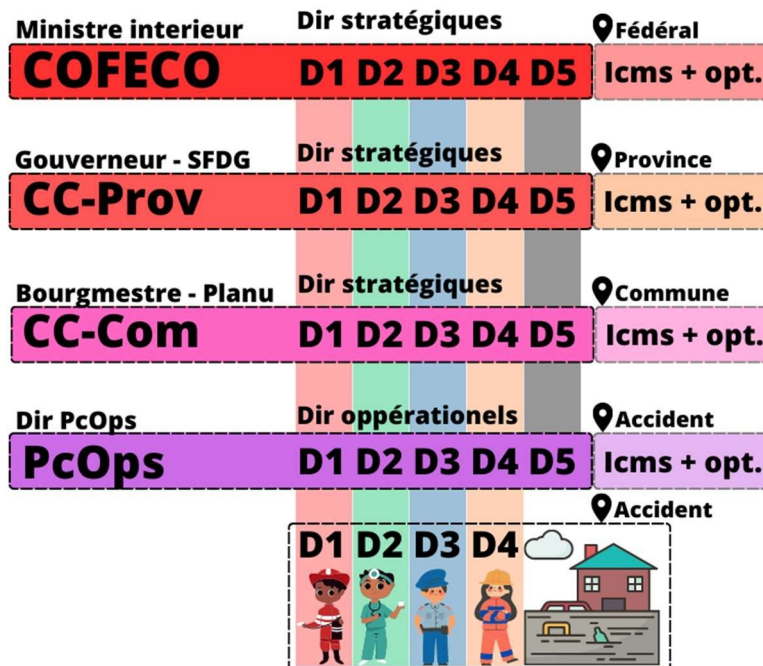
Ministre interieur
Dir stratégiques
Fédéral
COFECO
D1 D2 D3 D4 D5
Icms + opt.

Gouverneur - SFDG
Dir stratégiques
Province
CC-Prov
D1 D2 D3 D4 D5
Icms + opt.

Bourgmestre - Planu
Dir stratégiques
Commune
CC-Com
D1 D2 D3 D4 D5
Icms + opt.

Dir PcOps
Dir oppérationels
Accident
PcOps
D1 D2 D3 D4 D5
Icms + opt.

Accident
D1 D2 D3 D4